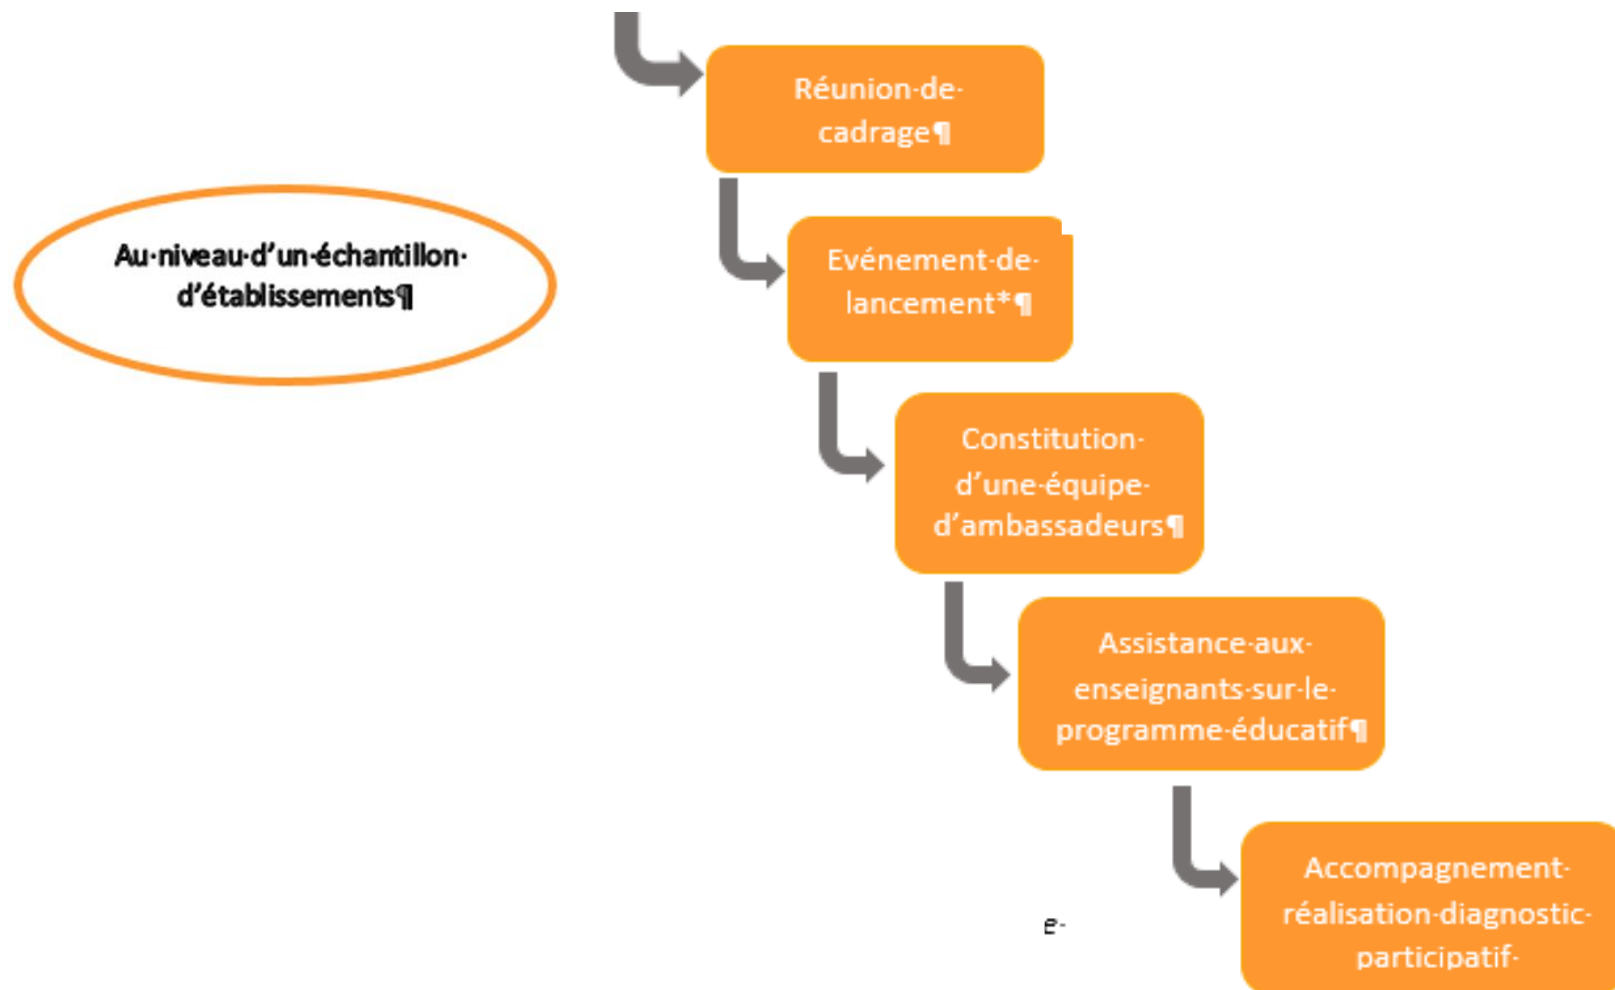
Réunion·de·cadrage¶

Au·niveau·d'un·échantillon·d'établissements¶

Evénement·de·lancement*¶

Constitution·d'une·équipe·d'ambassadeurs¶

Assistance·aux·enseignants·sur·le·programme·éducatif¶

Accompagnement·réalisation·diagnostic·participatif·

e·